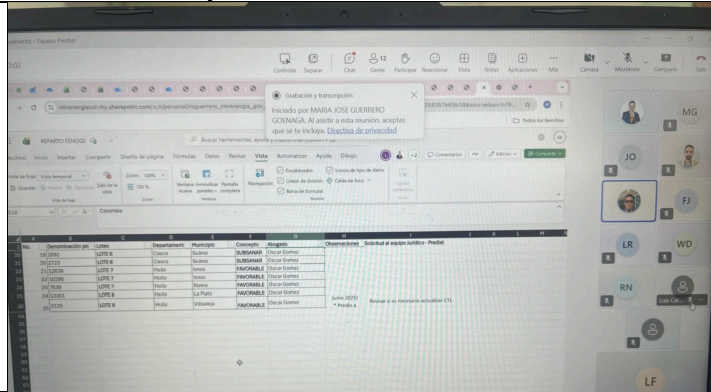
Seguimiento - Equipo Predial

102

Controlar  Separar  Chat  12 Gente  Participar  Reaccionar  Vista  Notas  Aplicaciones  Más  Cámara  Micrófono  Compartir  Salir

Grabación y transcripción
Iniciado por MARIA JOSE GUERRERO GOENAGA. Al asistir a esta reunión, aceptas que se te incluya. Directiva de privacidad

minenergiacol-my.sharepoint.com/:x:/r/personal/

Todos los favoritos

REPARTO FENOGE

Buscar herramientas, ayuda y más

Archivo  Inicio  Insertar  Compartir  Diseño de página  Fórmulas  Datos  Revisar  Vista  Automatizar  Ayuda  Dibujo

Comentarios  Edición  Compartir

Vista de hoja  Vista temporal  Guardar  Salir de la vista  Zoom  100%  Ventana nueva  Inmovilizar paneles  Pantalla completa  Navegación  Encabezados  Líneas de división  Barra de fórmulas  Iconos de tipo de datos  Celda de foco

Colombia

| No. | Denominación pr | Lotes | Departament | Municipio | Concepto | Abogado | Observaciones | Solicitud al equipo Jurídico - Predial |
|---|---|---|---|---|---|---|---|---|
| 19 | 2592 | LOTE 6 | Cauca | Suárez | SUBSANAR | Oscar Gomez | | |
| 20 | 2723 | LOTE 6 | Cauca | Suárez | SUBSANAR | Oscar Gomez | | |
| 21 | 12636 | LOTE 7 | Huila | Iquira | FAVORABLE | Oscar Gomez | | |
| 22 | 10280 | LOTE 7 | Huila | Iquira | FAVORABLE | Oscar Gomez | | |
| 23 | 7636 | LOTE 7 | Huila | Rivera | FAVORABLE | Oscar Gomez | | |
| 24 | 13301 | LOTE 8 | Huila | La Plata | FAVORABLE | Oscar Gomez | (junio 2025) | Revisar si es necesario actualizar CTL |
| 25 | 2129 | LOTE 8 | Huila | Villavieja | FAVORABLE | Oscar Gomez | * Predio a | |

MG  JO  FJ  LR  WD  RN  Luis Ca  LF